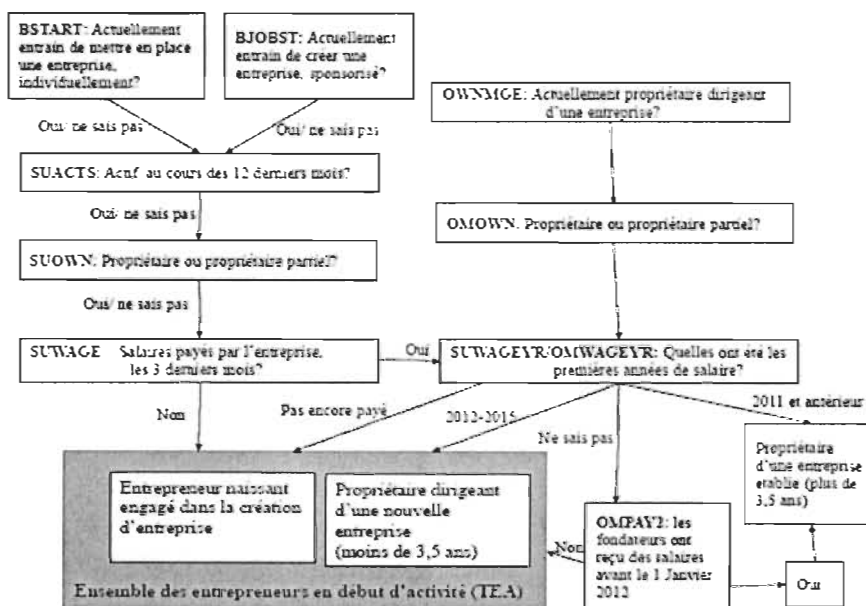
BSTART: Actuellement entrain de mettre en place une entreprise, individuellement?

BJOBST: Actuellement entrain de créer une entreprise, sponsorisé?

OWNMGE: Actuellement propriétaire dirigeant d'une entreprise?

Oui/ ne sais pas

Oui/ ne sais pas

SUACTS: Actif au cours des 12 derniers mois?

Oui/ ne sais pas

OMOWN: Propriétaire ou propriétaire partiel?

SUOWN: Propriétaire ou propriétaire partiel?

Oui/ ne sais pas

SUWAGE: Salaires payés par l'entreprise, les 3 derniers mois?

Oui

SUWAGEYR/OMWAGEYR: Quelles ont été les premières années de salaire?

Non

Pas encore payé

2012-2015

Ne sais pas

2011 et antérieur

Propriétaire d'une entreprise établie (plus de 3,5 ans)

Entrepreneur naissant engagé dans la création d'entreprise

Propriétaire dirigeant d'une nouvelle entreprise (moins de 3,5 ans)

Non

OMPAY2: les fondateurs ont reçu des salaires avant le 1 Janvier 2012

Oui

Ensemble des entrepreneurs en début d'activité (TEA)